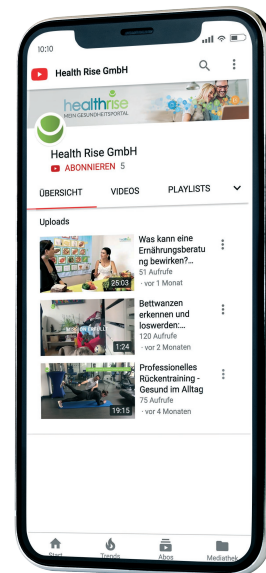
10:10

Health Rise GmbH

healthrise
MEIN GESUNDHEITSPORTAL

Health Rise GmbH
ABONNIEREN 5

ÜBERSICHT
VIDEOS
PLAYLISTS

Uploads

25:03
Was kann eine Ernährungsberatung bewirken?...
51 Aufrufe
· vor 1 Monat

1:24
Bettwanzen erkennen und loswerden:...
120 Aufrufe
· vor 2 Monaten

19:15
Professionelles Rückentraining - Gesund im Alltag
75 Aufrufe
· vor 4 Monaten

Start
Trends
Abos
Mediathek